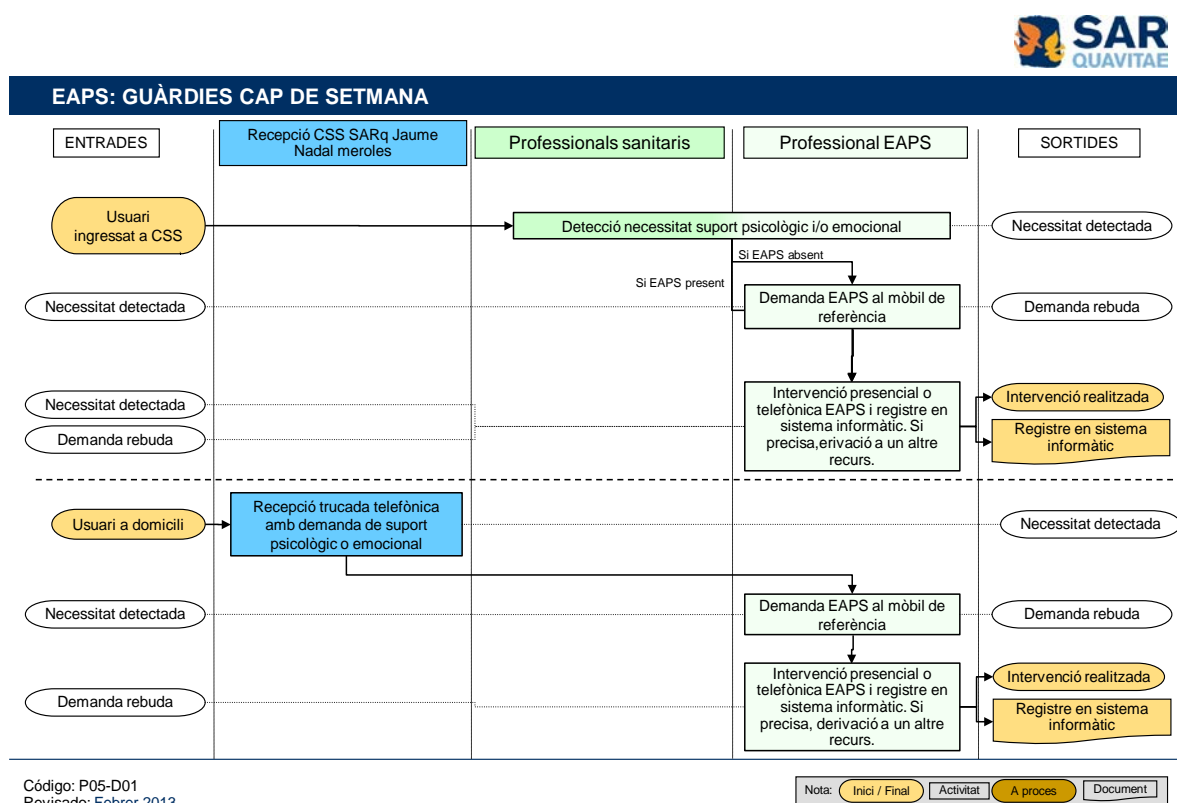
SAR QUAVITAE

EAPS: GUÀRDIES CAP DE SETMANA

ENTRADES

Recepció CSS SARq Jaume Nadal meroles

Professionals sanitaris

Professional EAPS

SORTIDES

Usuari ingressat a CSS

Detecció necessitat suport psicològic i/o emocional

Necessitat detectada

Si EAPS absent

Si EAPS present

Necessitat detectada

Demanda EAPS al mòbil de referència

Demanda rebuda

Necessitat detectada

Demanda rebuda

Intervenció presencial o telefònica EAPS i registre en sistema informàtic. Si precisa,erivació a un altre recurs.

Intervenció realitzada

Registre en sistema informàtic

Usuari a domicili

Recepció trucada telefònica amb demanda de suport psicològic o emocional

Necessitat detectada

Necessitat detectada

Demanda EAPS al mòbil de referència

Demanda rebuda

Demanda rebuda

Intervenció presencial o telefònica EAPS i registre en sistema informàtic. Si precisa, derivació a un altre recurs.

Intervenció realitzada

Registre en sistema informàtic

Código: P05-D01
Revisado: Febrer 2013

Nota: Inici / Final Activitat A proces Document